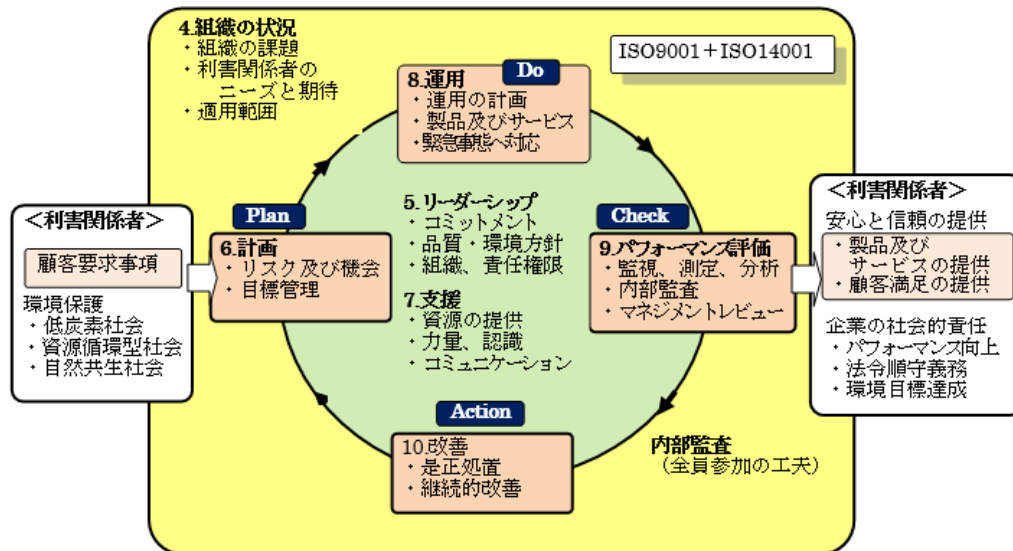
4.組織の状況
・組織の課題
・利害関係者の
　ニーズと期待
・適用範囲

ISO9001＋ISO14001

Do
8.運用
・運用の計画
・製品及びサービス
・緊急事態へ対応

＜利害関係者＞
顧客要求事項
環境保護
・低炭素社会
・資源循環型社会
・自然共生社会

Plan
6.計画
・リスク及び機会
・目標管理

5.リーダーシップ
・コミットメント
・品質・環境方針
・組織、責任権限

7.支援
・資源の提供
・力量、認識
・コミュニケーション

Check
9.パフォーマンス評価
・監視、測定、分析
・内部監査
・マネジメントレビュー

＜利害関係者＞
安心と信頼の提供
・製品及び
　サービスの提供
・顧客満足の提供
企業の社会的責任
・パフォーマンス向上
・法令順守義務
・環境目標達成

Action
10改善
・是正処置
・継続的改善

内部監査
（全員参加の工夫）